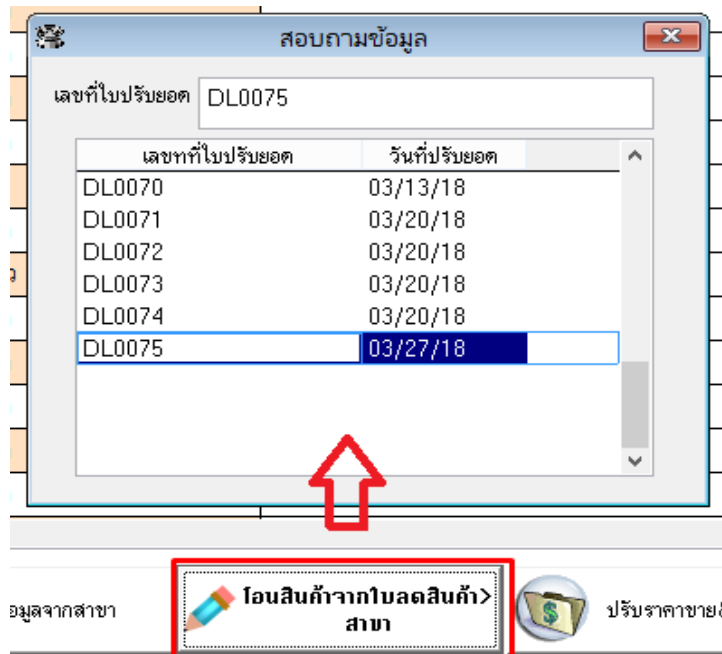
สอบถามข้อมูล

เลขที่ใบปรับยอด DL0075

| เลขที่ใบปรับยอด | วันที่ปรับยอด |
|---|---|
| DL0070 | 03/13/18 |
| DL0071 | 03/20/18 |
| DL0072 | 03/20/18 |
| DL0073 | 03/20/18 |
| DL0074 | 03/20/18 |
| DL0075 | 03/27/18 |

อมูลจากสาขา

โอนสินค้าจากใบลดสินค้า> สาขา

ปรับราคาขาย